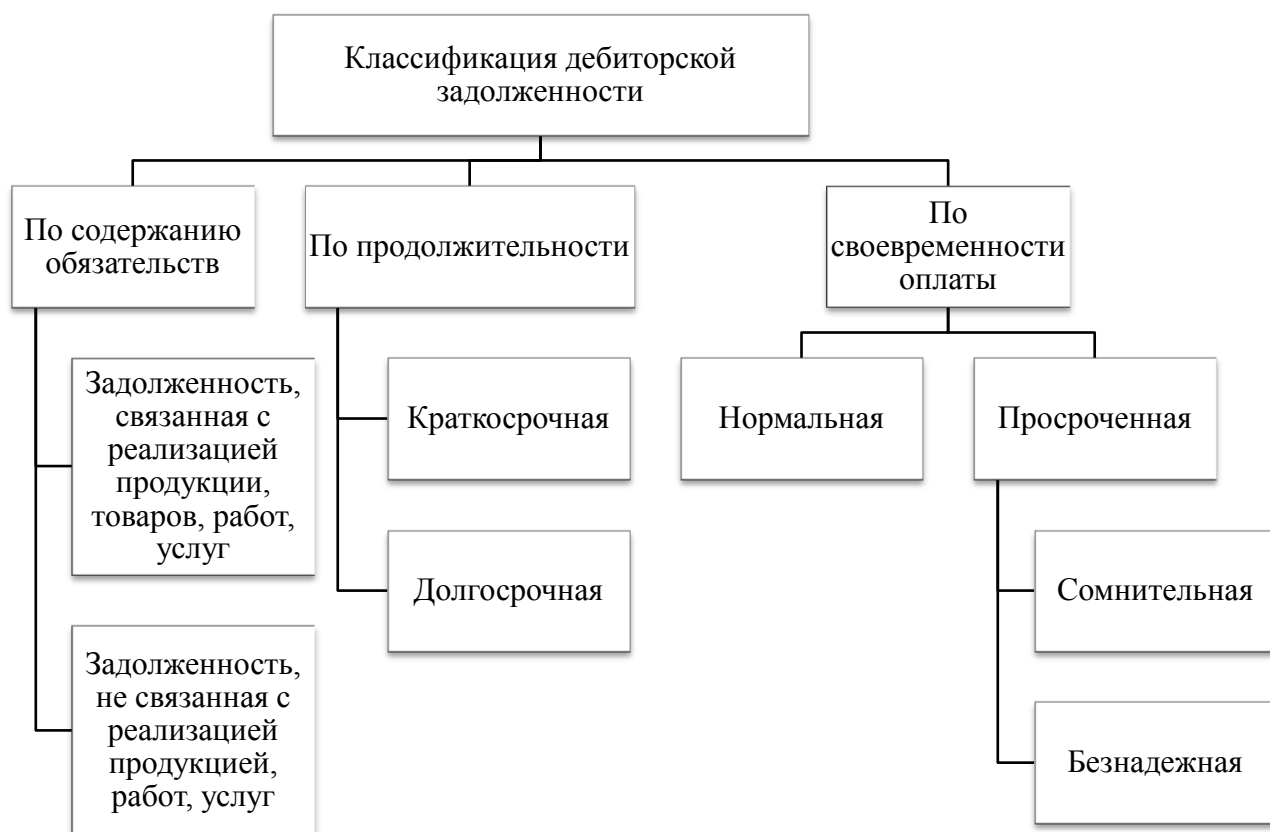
Классификация дебиторской задолженности

По содержанию обязательств

Задолженность, связанная с реализацией продукции, товаров, работ, услуг

Задолженность, не связанная с реализацией продукцией, работ, услуг

По продолжительности

Краткосрочная

Долгосрочная

По своевременности оплаты

Нормальная

Просроченная

Сомнительная

Безнадежная